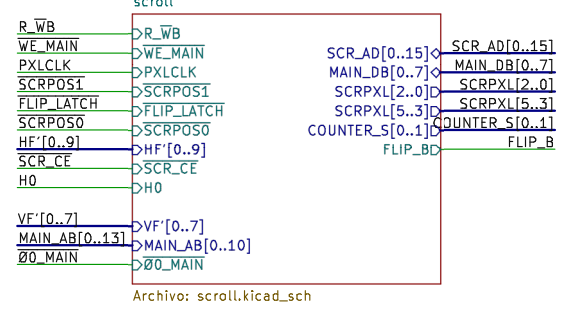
scroll

R_$\overline{WB}$
$\overline{WE\_MAIN}$
PXLCLK
$\overline{SCRPOS1}$
$\overline{FLIP\_LATCH}$
$\overline{SCRPOS0}$
HF'[0..9]
$\overline{SCR\_CE}$
H0
VF'[0..7]
MAIN_AB[0..13]
$\overline{Ø0\_MAIN}$

R_$\overline{WB}$
$\overline{WE\_MAIN}$
PXLCLK
$\overline{SCRPOS1}$
$\overline{FLIP\_LATCH}$
$\overline{SCRPOS0}$
HF'[0..9]
$\overline{SCR\_CE}$
H0
VF'[0..7]
MAIN_AB[0..10]
$\overline{Ø0\_MAIN}$

SCR_AD[0..15]
MAIN_DB[0..7]
SCRPXL[2..0]
SCRPXL[5..3]
COUNTER_S[0..1]
FLIP_B

SCR_AD[0..15]
MAIN_DB[0..7]
SCRPXL[2..0]
SCRPXL[5..3]
COUNTER_S[0..1]
FLIP_B

Archivo: scroll.kicad_sch